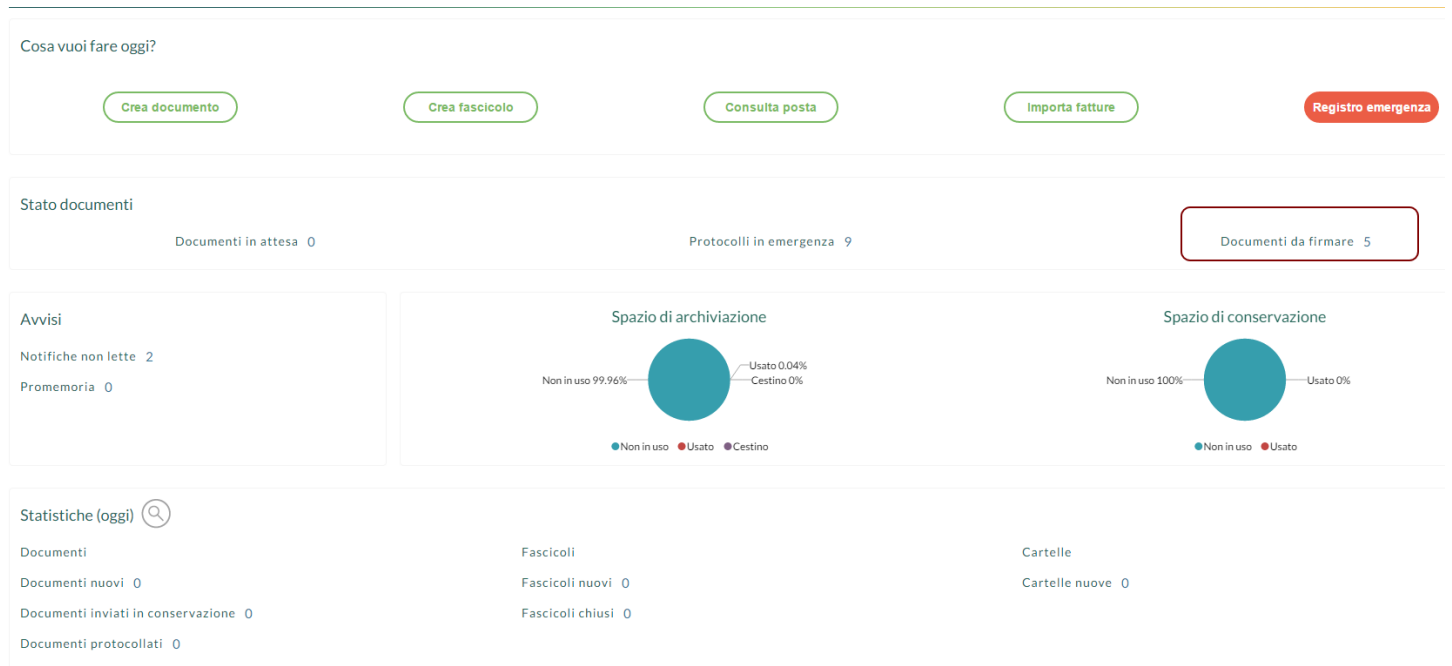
Cosa vuoi fare oggi?

Crea documento

Crea fascicolo

Consulta posta

Importa fatture

Registro emergenza

Stato documenti

Documenti in attesa 0

Protocolli in emergenza 9

Documenti da firmare 5

Avvisi

Notifiche non lette 2

Promemoria 0

Spazio di archiviazione

Usato 0.04%
Non in uso 99.96%
Cestino 0%

Non in uso Usato Cestino

Spazio di conservazione

Non in uso 100%
Usato 0%

Non in uso Usato

Statistiche (oggi)

Documenti

Documenti nuovi 0

Documenti inviati in conservazione 0

Documenti protocollati 0

Fascicoli

Fascicoli nuovi 0

Fascicoli chiusi 0

Cartelle

Cartelle nuove 0